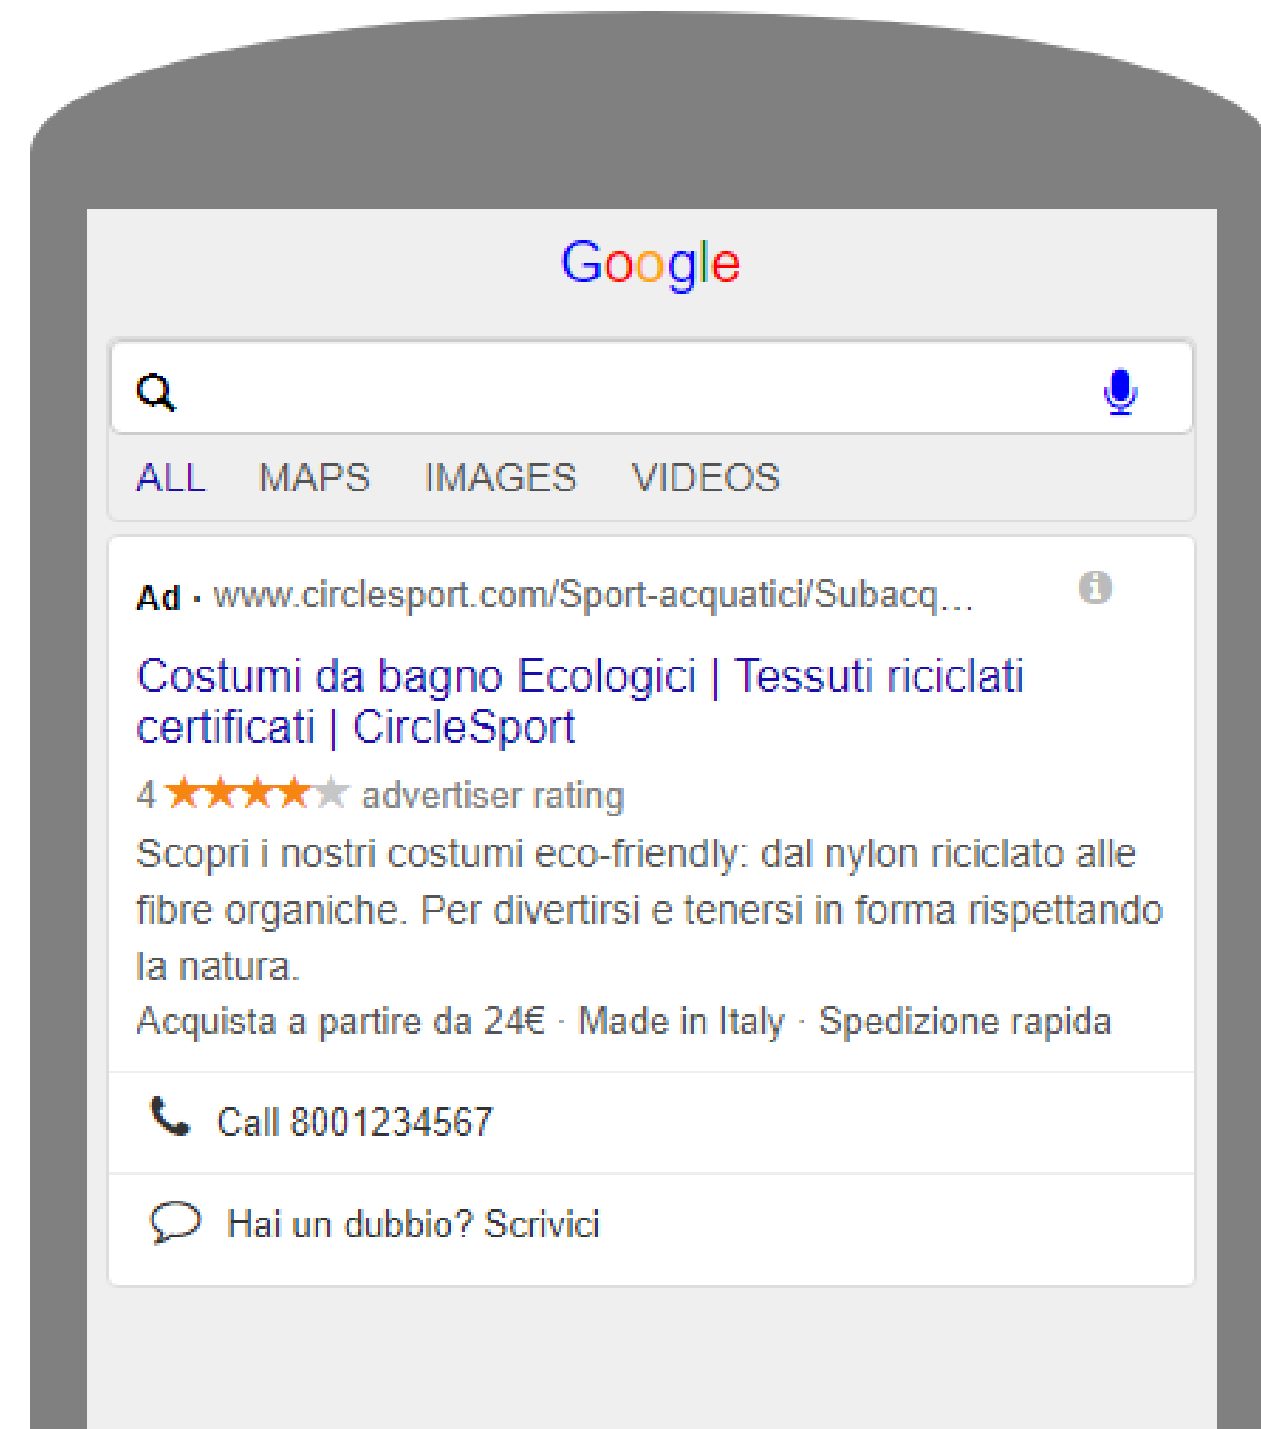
Google

ALL MAPS IMAGES VIDEOS

Ad · www.circlesport.com/Sport-acquatici/Subacq...

Costumi da bagno Ecologici | Tessuti riciclati certificati | CircleSport

4 ★★★★★ advertiser rating

Scopri i nostri costumi eco-friendly: dal nylon riciclato alle fibre organiche. Per divertirsi e tenersi in forma rispettando la natura.

Acquista a partire da 24€ · Made in Italy · Spedizione rapida

Call 8001234567

Hai un dubbio? Scrivici